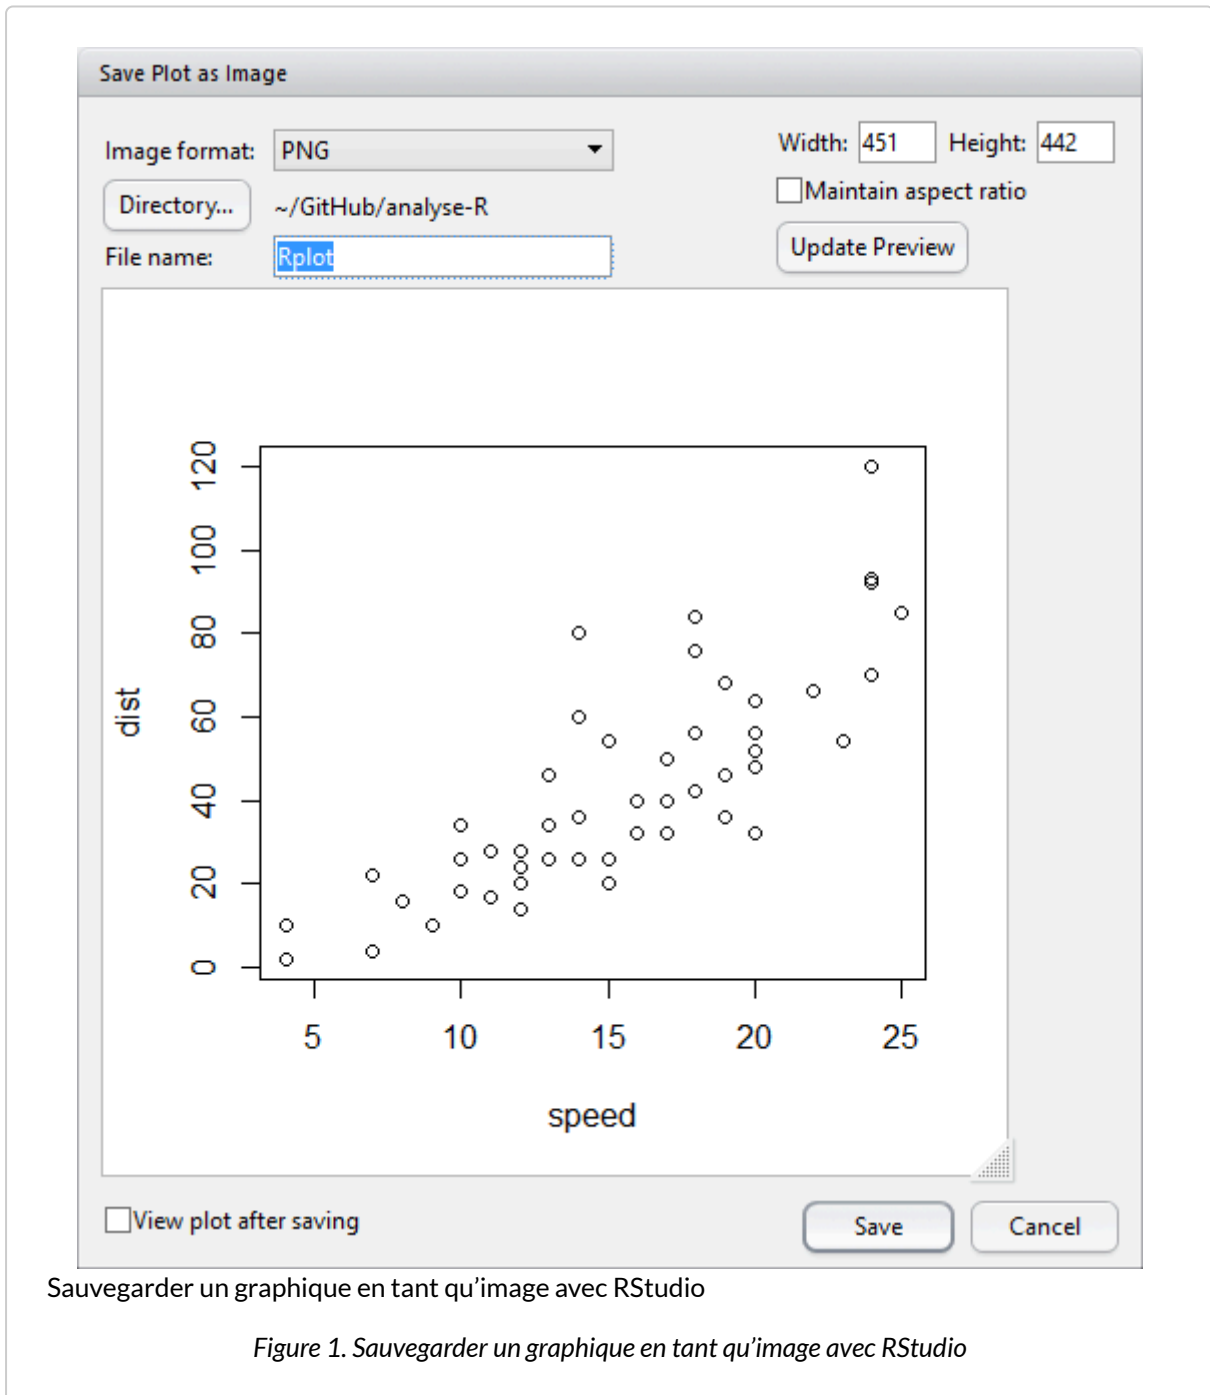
Save Plot as Image

Image format: PNG

Width: 451 Height: 442

Maintain aspect ratio

Directory... ~/GitHub/analyse-R

File name: Rplot

Update Preview

dist

0 20 40 60 80 100 120

5 10 15 20 25

speed

View plot after saving

Save Cancel

Sauvegarder un graphique en tant qu'image avec RStudio

*Figure 1. Sauvegarder un graphique en tant qu'image avec RStudio*